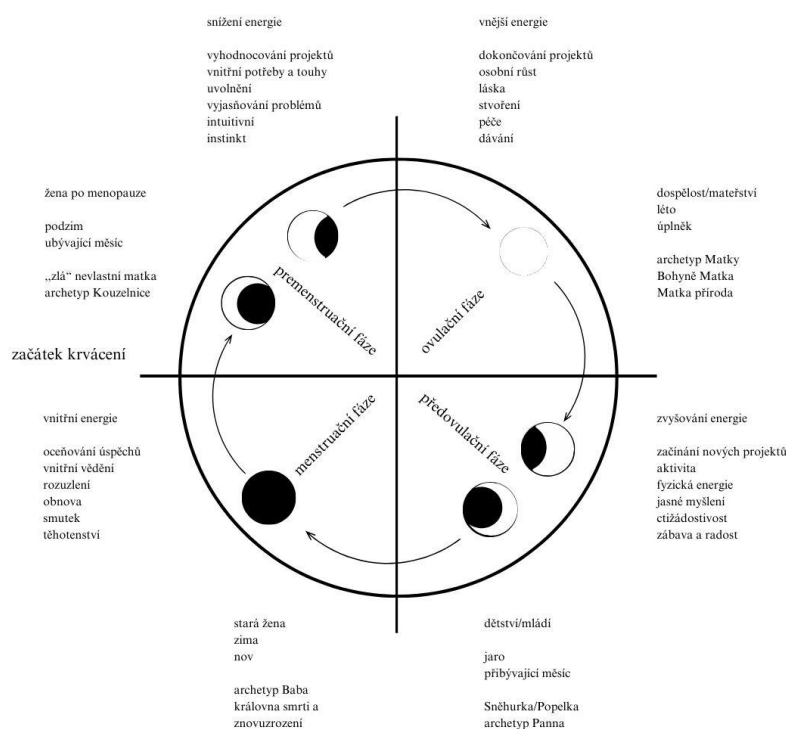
snížení energie

vyhodnocování projektů
vnitřní potřeby a touhy
uvolnění
vyjasňování problémů
intuitivní
instinkt

vnější energie

dokončování projektů
osobní růst
láska
stvoření
péče
dávání

žena po menopauze

podzim
ubývající měsíc

„zlá“ nevlastní matka
archetyp Kouzelnice

dospělost/mateřství
léto
úplněk

archetyp Matky
Bohyně Matka
Matka příroda

premenstruační fáze

ovulační fáze

začátek krvácení

menstruační fáze

předovulační fáze

vnitřní energie

oceňování úspěchů
vnitřní vědění
rozuzlení
obnova
smutek
těhotenství

zvyšování energie

začínání nových projektů
aktivita
fyzická energie
jasné myšlení
ctižádostivost
zábava a radost

stará žena
zima
nov

archetyp Baba
královna smrti a
znovuzrození

dětství/mládí

jaro
přibývající měsíc

Sněhurka/Popelka
archetyp Panna